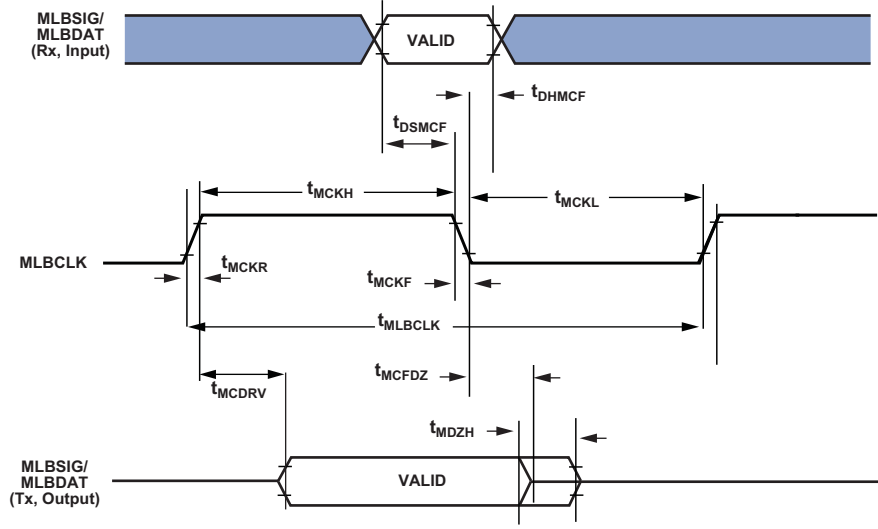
MLBSIG/
MLBDAT
(Rx, Input)

VALID

$t_{DHMCF}$

$t_{DSMCF}$

$t_{MCKH}$

$t_{MCKL}$

MLBCLK

$t_{MCKR}$

$t_{MCKF}$

$t_{MLBCLK}$

$t_{MCFDZ}$

$t_{MCDRV}$

$t_{MDZH}$

MLBSIG/
MLBDAT
(Tx, Output)

VALID